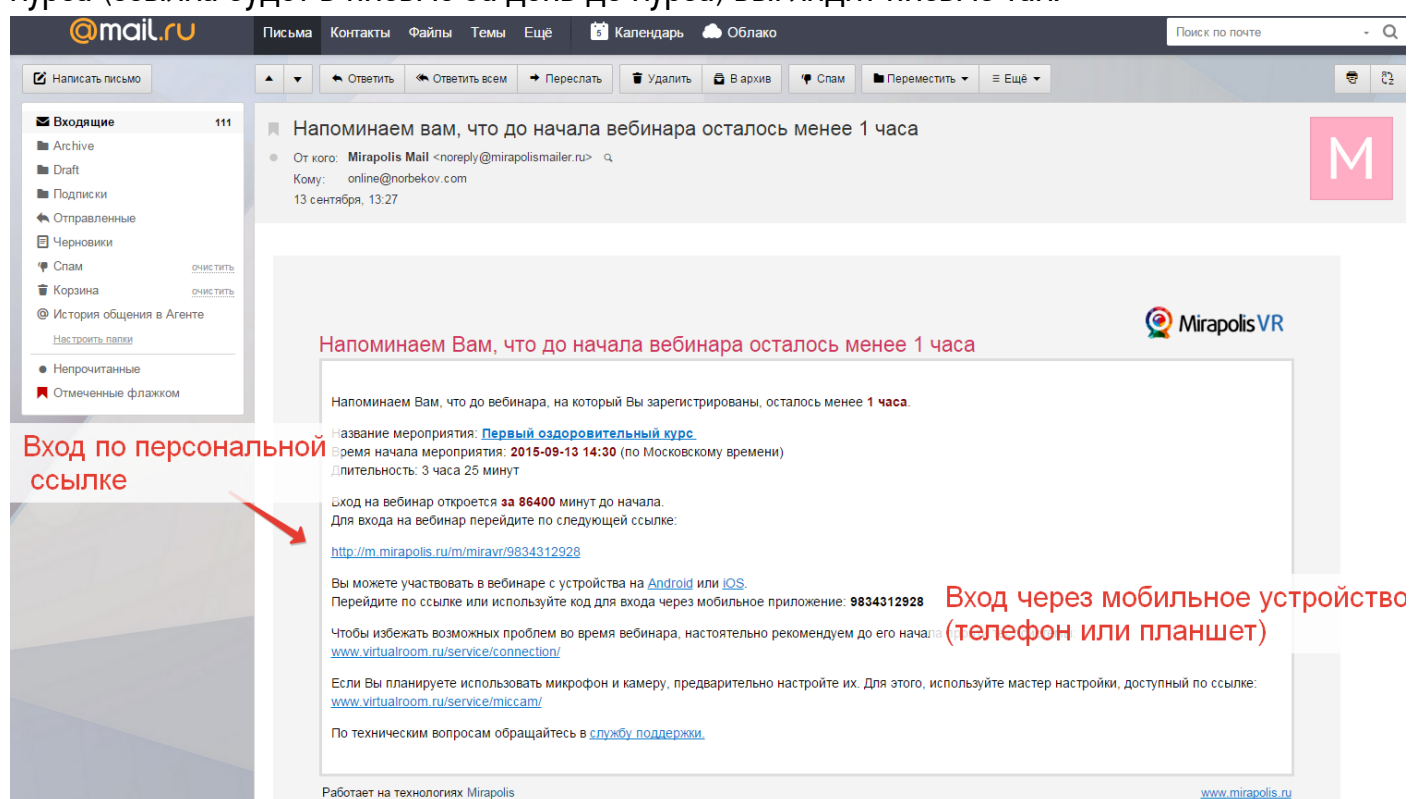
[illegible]

@mail.ru

Письма Контакты Файлы Темы Ещё Календарь Облако

Поиск по почте

Написать письмо

Ответить Ответить всем Переслать Удалить В архив Спам Переместить Ещё

Входящие 111
Archive
Draft
Подписки
Отправленные
Черновики
Спам очистить
Корзина очистить
История общения в Агенте
Настроить папки
Непрочитанные
Отмеченные флажком

Напоминаем вам, что до начала вебинара осталось менее 1 часа

От кого: Mirapolis Mail <noreply@mirapolismailer.ru>
Кому: online@norbekov.com
13 сентября, 13:27

M

Mirapolis VR

Напоминаем Вам, что до начала вебинара осталось менее 1 часа

Напоминаем Вам, что до вебинара, на который Вы зарегистрированы, осталось менее 1 часа.

Название мероприятия: Первый оздоровительный курс
Время начала мероприятия: 2015-09-13 14:30 (по Московскому времени)
Длительность: 3 часа 25 минут

Вход на вебинар откроется за 86400 минут до начала.
Для входа на вебинар перейдите по следующей ссылке:

http://m.mirapolis.ru/m/miravr/9834312928

Вы можете участвовать в вебинаре с устройства на Android или iOS.
Перейдите по ссылке или используйте код для входа через мобильное приложение: 9834312928

Чтобы избежать возможных проблем во время вебинара, настоятельно рекомендуем до его начала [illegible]
www.virtualroom.ru/service/connection/

Если Вы планируете использовать микрофон и камеру, предварительно настройте их. Для этого, используйте мастер настройки, доступный по ссылке:
www.virtualroom.ru/service/miccam/

По техническим вопросам обращайтесь в службу поддержки.

Работает на технологиях Mirapolis www.mirapolis.ru

Вход по персональной ссылке

Вход через мобильное устройство (телефон или планшет)